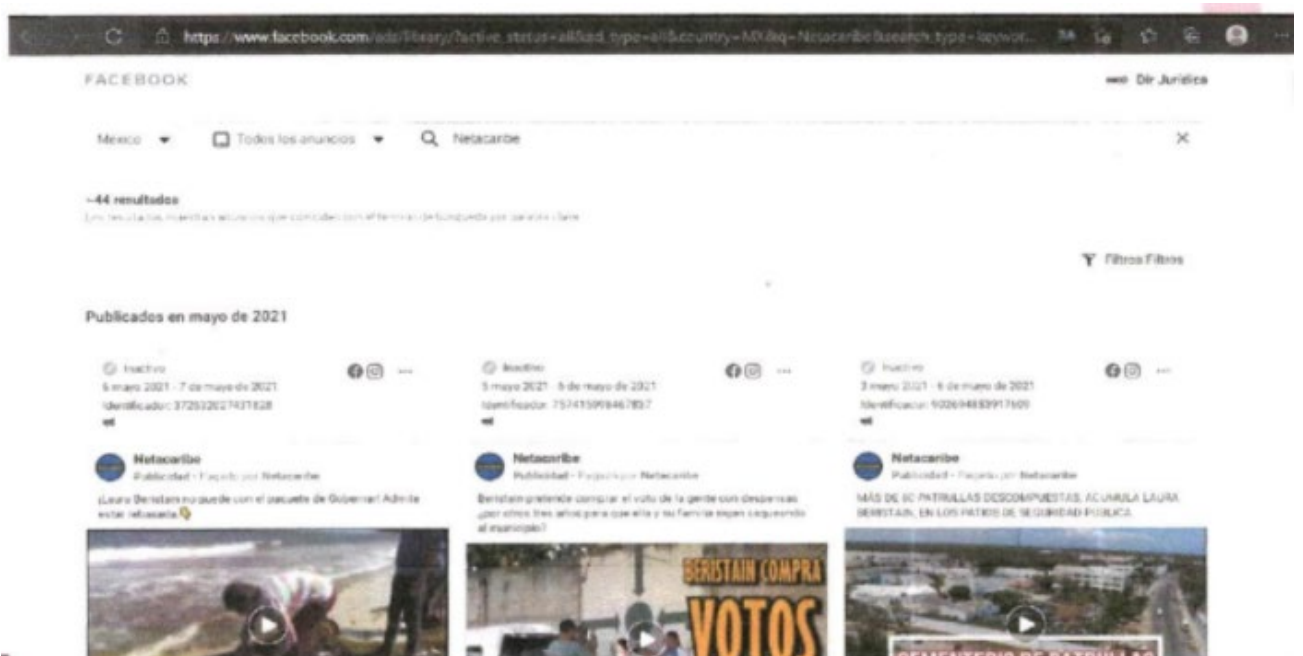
https://www.facebook.com/ads/library/?active_status=all&ad_type=all&country=MX&q=Netacaribe&search_type=keywor...

FACEBOOK

Dir Jurídica

México

Todos los anuncios

Netacaribe

~44 resultados

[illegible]

Filtros Filtros

Publicados en mayo de 2021

Inactivo
6 mayo 2021 - 7 de mayo de 2021
Identificador: 372532027431828

Netacaribe
Publicidad · Pagado por Netacaribe
¡Laura Beristain no puede con el paquete de Gobernar! Admite estar rebasada

Inactivo
5 mayo 2021 - 6 de mayo de 2021
Identificador: 757415098467837

Netacaribe
Publicidad · Pagado por Netacaribe
Beristain pretende comprar el voto de la gente con despensas ¿por otros tres años para que ella y su familia sigan saqueando el municipio?

BERISTAIN COMPRA VOTOS

Inactivo
3 mayo 2021 - 6 de mayo de 2021
Identificador: 502694883917609

Netacaribe
Publicidad · Pagado por Netacaribe
MÁS DE 80 PATRULLAS DESCOMPUESTAS, ACUMULA LAURA BERISTAIN, EN LOS PATIOS DE SEGURIDAD PÚBLICA

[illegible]